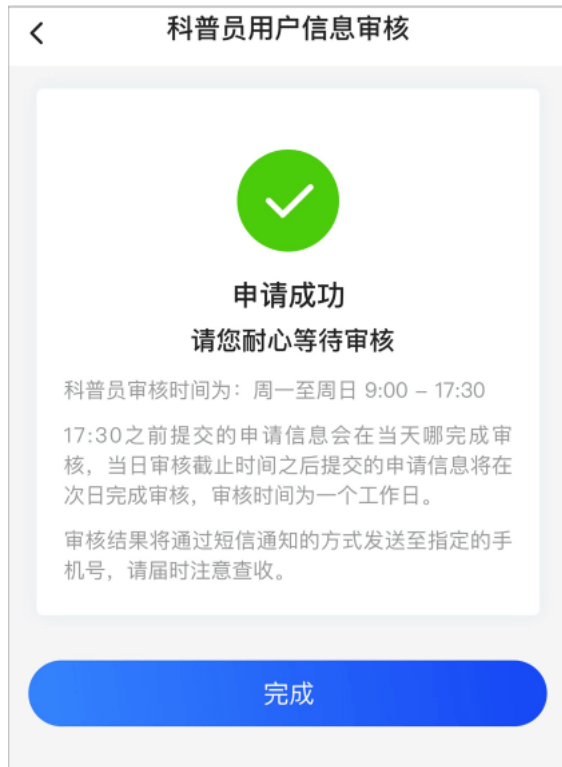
科普员用户信息审核

申请成功

请您耐心等待审核

科普员审核时间为：周一至周日 9:00 – 17:30

17:30之前提交的申请信息会在当天哪完成审核，当日审核截止时间之后提交的申请信息将在次日完成审核，审核时间为一个工作日。

审核结果将通过短信通知的方式发送至指定的手机号，请届时注意查收。

完成